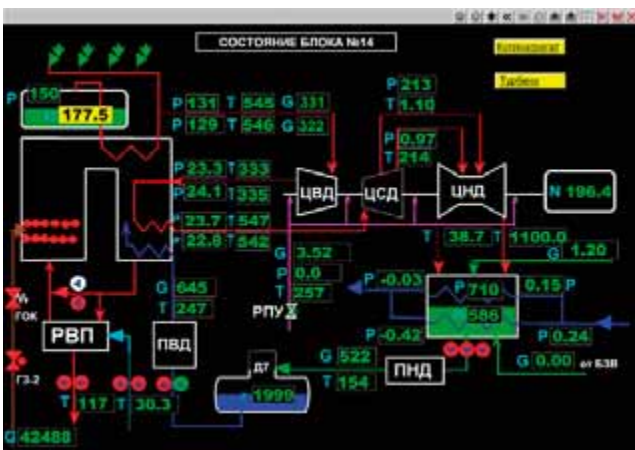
СОСТОЯНИЕ БЛОКА №14

Конденсат

Турбина

P 150

177.5

P 131 T 546 G 331

P 129 T 546 G 322

P 213

T 1.10

P 0.97

T 214

P 23.3 T 333

P 24.1 T 335

P 23.7 T 547

P 22.8 T 542

ЦВД

ЦСД

ЦНД

N 196.4

T 38.7 T 1100.0

G 1.20

G 3.52

P 0.0

T 257

РПУ

P -0.03

P 710

0.15 P

586

P -0.42

P 0.24

G 0.00 от БЗВ

G 645

T 247

ГОК

РВП

ПВД

Д7

1999

G 522

T 154

ПНД

ГЗ-2

T 117 T 30.3

G 42488